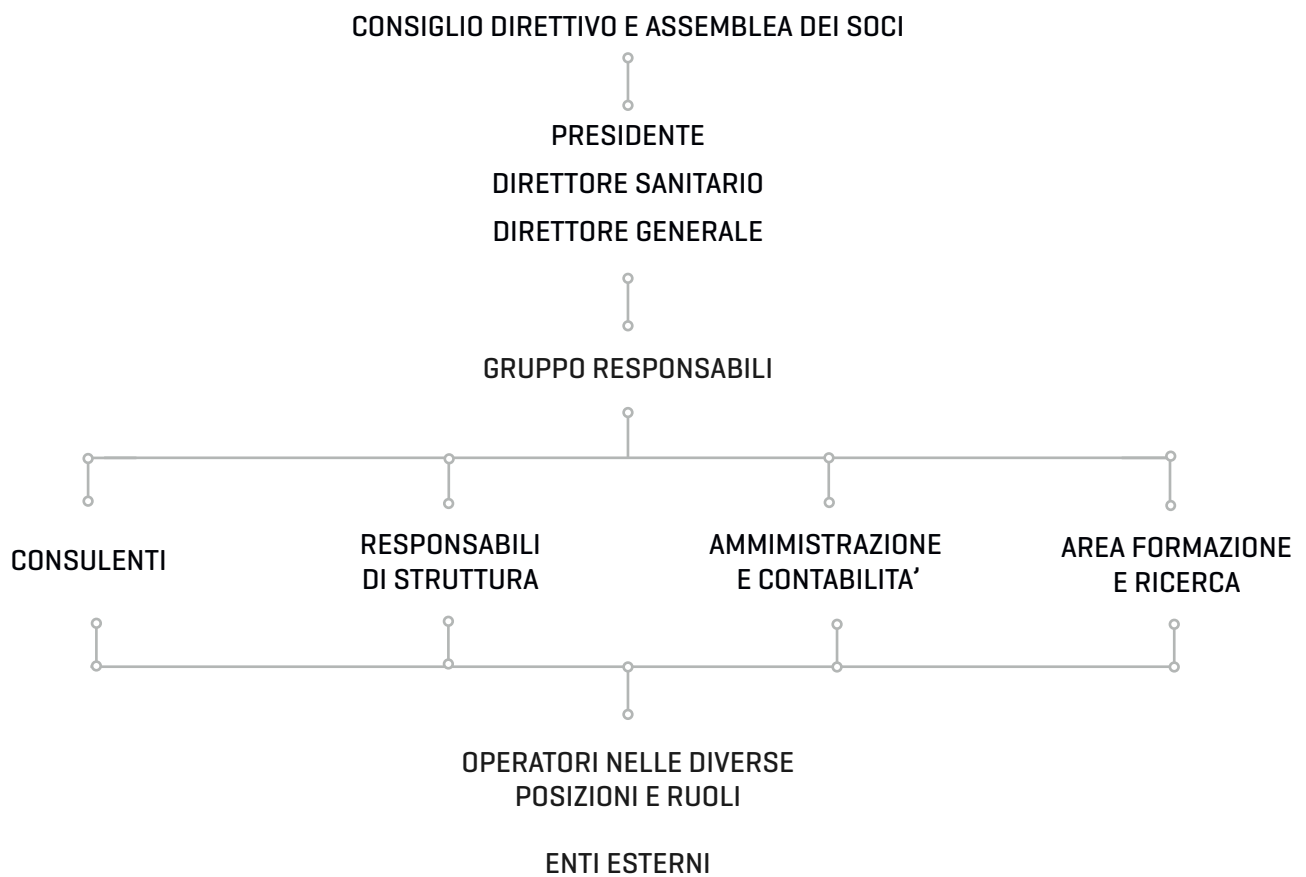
CONSIGLIO DIRETTIVO E ASSEMBLEA DEI SOCI

PRESIDENTE

DIRETTORE SANITARIO

DIRETTORE GENERALE

GRUPPO RESPONSABILI

CONSULENTI

RESPONSABILI DI STRUTTURA

AMMIMISTRAZIONE E CONTABILITA'

AREA FORMAZIONE E RICERCA

OPERATORI NELLE DIVERSE POSIZIONI E RUOLI

ENTI ESTERNI